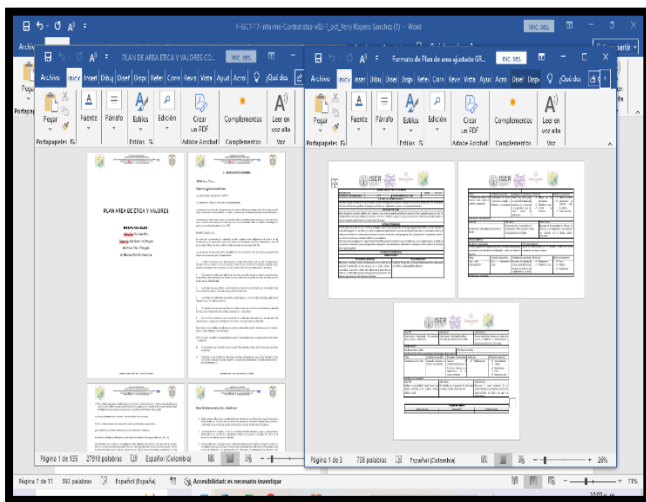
F-GC1-17-informe-Contextos-v02-1_oct_Yeny Rosero Sanchez (1) - Word
Iniciar sesión

Archivo

PLAN DE AREA ETICA Y VALORES COL...
Iniciar sesión

Archivo Inicio Insert Dibuj Diseñ Dispo Refer Corre Revis Vista Ayud Acrob ¿Qué des

Pegar Fuente Párrafo Estilos Edición Crear un PDF Complementos Leer en voz alta
Portapapeles Estilos Adobe Acrobat Complementos Voz

Formato de Plan de area ajustado GR...
Iniciar sesión

Archivo Inicio Insert Dibuj Diseñ Dispo Refer Corre Revis Vista Ayud Acrob Diseñ Dispo ¿Qué des

Pegar Fuente Párrafo Estilos Edición Crear un PDF Complementos Leer en voz alta
Portapapeles Estilos Adobe Acrobat Complementos Voz

PLAN AREA DE ETICA Y VALORES

ISER
ISER
ISER

Página 1 de 136 27918 palabras Español (Colombia)

Página 1 de 3 738 palabras Español (Colombia) 29%

Página 7 de 11 592 palabras Español (España) Accesibilidad: es necesario investigar 71%